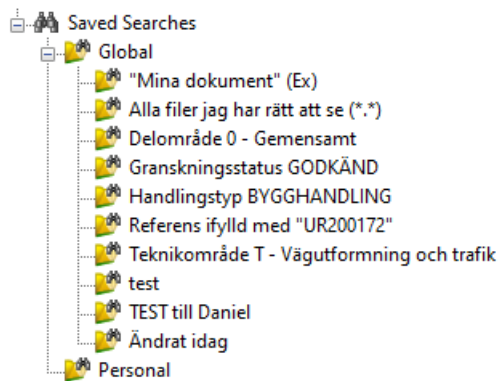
Saved Searches
Global
"Mina dokument" (Ex)
Alla filer jag har rätt att se (*.*)
Delområde 0 - Gemensamt
Granskningsstatus GODKÄND
Handlingstyp BYGGHANDLING
Referens ifylld med "UR200172"
Teknikområde T - Vägutformning och trafik
test
TEST till Daniel
Ändrat idag
Personal